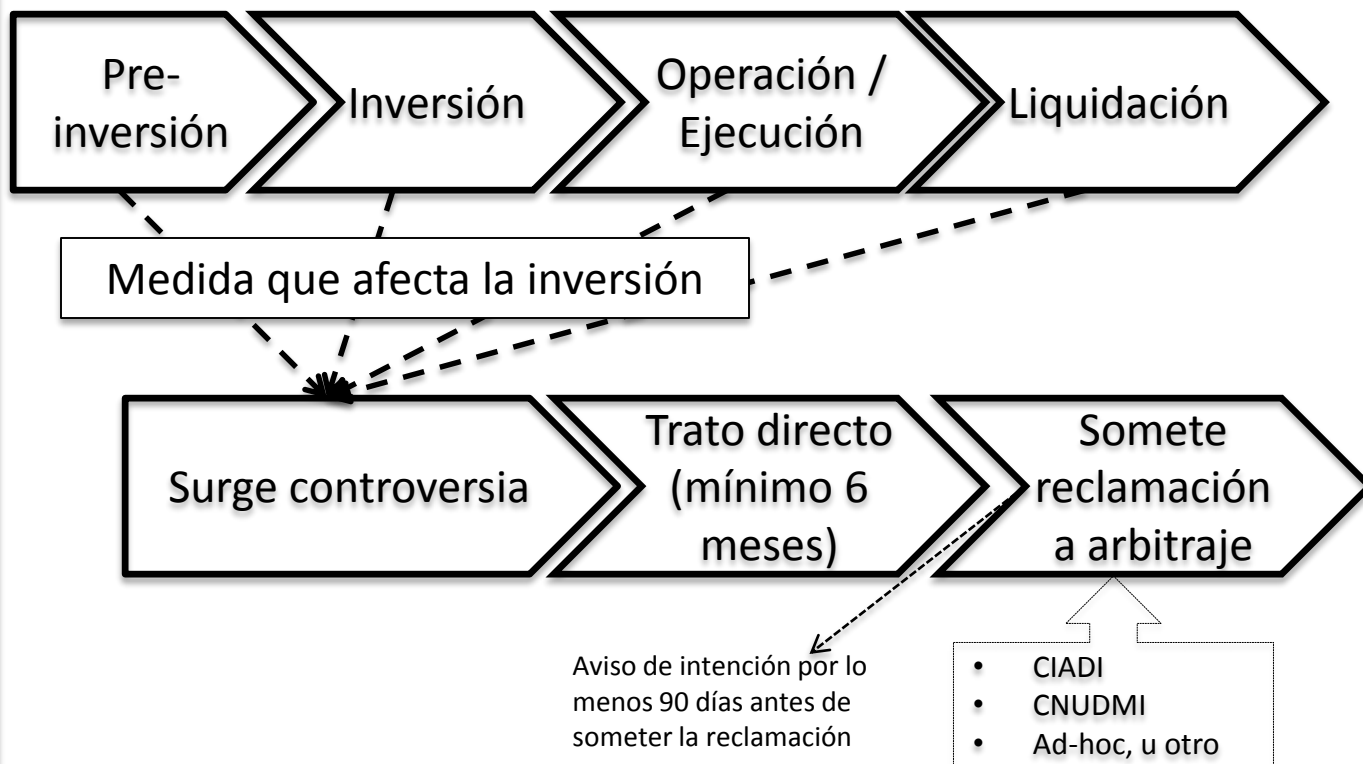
Pre-inversión

Inversión

Operación / Ejecución

Liquidación

Medida que afecta la inversión

Surge controversia

Trato directo (mínimo 6 meses)

Somete reclamación a arbitraje

Aviso de intención por lo menos 90 días antes de someter la reclamación

- CIADI
- CNUDMI
- Ad-hoc, u otro